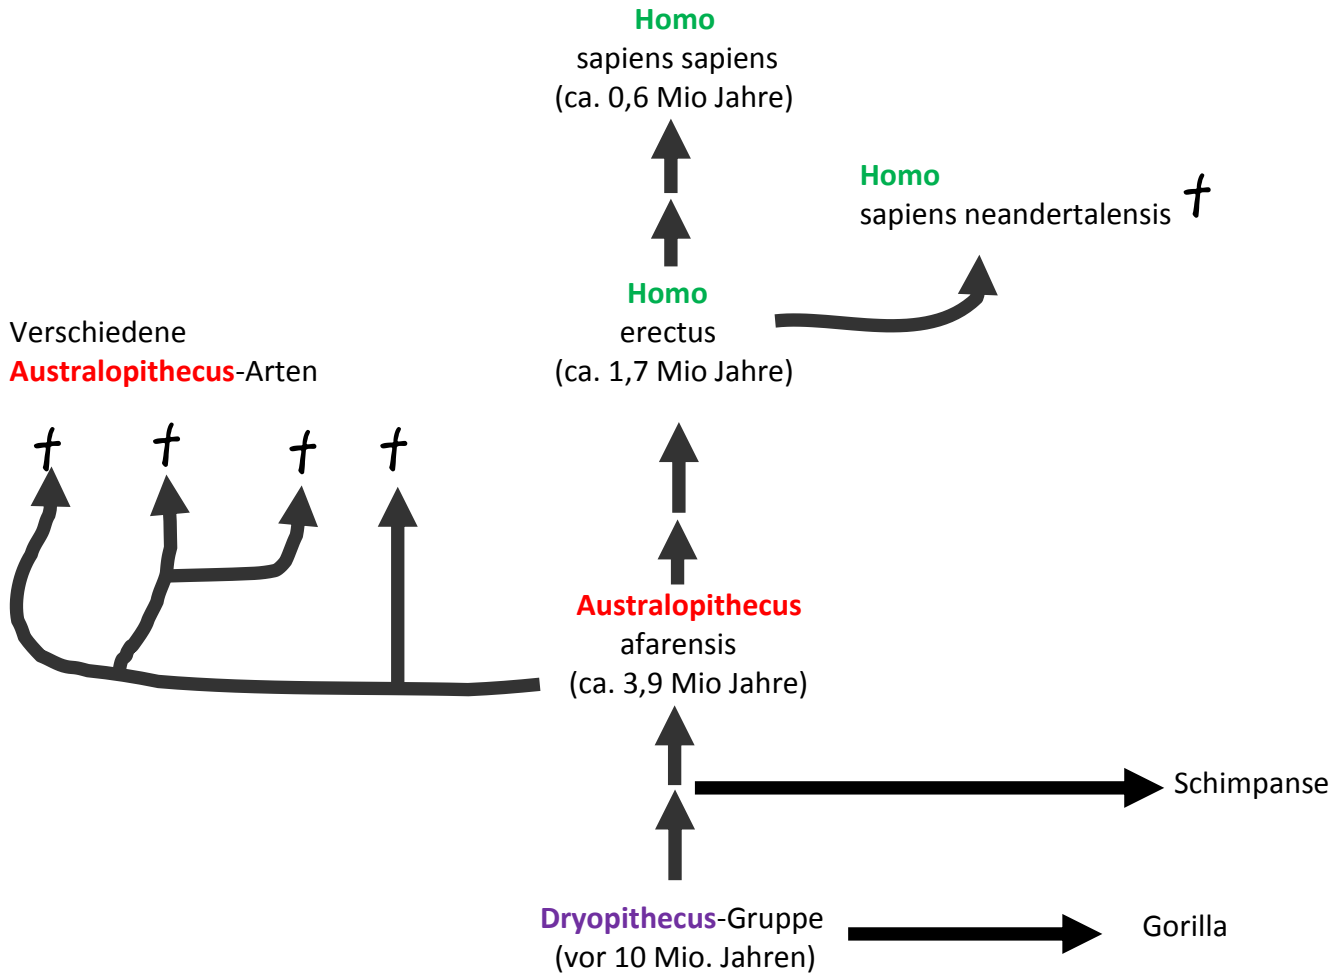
Homo
sapiens sapiens
(ca. 0,6 Mio Jahre)

Homo
sapiens neandertalensis †

Homo
erectus
(ca. 1,7 Mio Jahre)

Verschiedene
Australopithecus-Arten

† † † †

Australopithecus
afarensis
(ca. 3,9 Mio Jahre)

Schimpanse

Dryopithecus-Gruppe
(vor 10 Mio. Jahren)

Gorilla